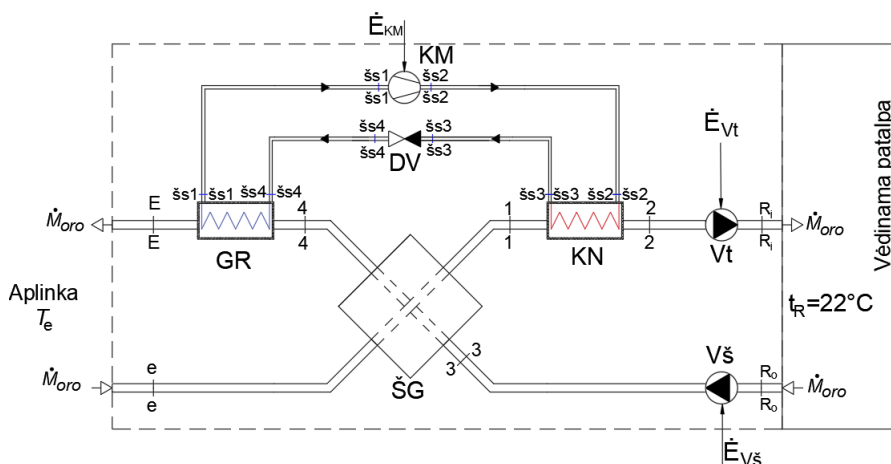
$\dot{E}_{KM}$
KM
šs1 šs2
šs1 šs2
šs4 šs3
šs4 šs3
DV
$\dot{E}_{Vt}$
Vėdinama patalpa
šs1 šs1 šs4 šs4
šs3 šs3 šs2 šs2
$\dot{M}_{oro}$
E
E
4
4
1
1
2
2
$R_i$
$R_i$
$\dot{M}_{oro}$
GR
KN
Vt
Aplinka
$T_e$
$t_R$=22°C
Vš
$\dot{M}_{oro}$
e
e
3
3
$R_o$
$R_o$
$\dot{M}_{oro}$
ŠG
$\dot{E}_{Vš}$